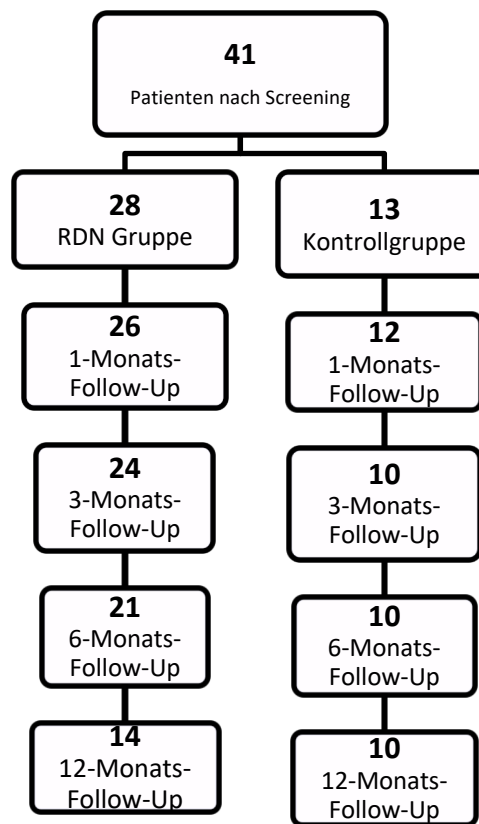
41
Patienten nach Screening

28
RDN Gruppe

26
1-Monats-Follow-Up

24
3-Monats-Follow-Up

21
6-Monats-Follow-Up

14
12-Monats-Follow-Up

13
Kontrollgruppe

12
1-Monats-Follow-Up

10
3-Monats-Follow-Up

10
6-Monats-Follow-Up

10
12-Monats-Follow-Up